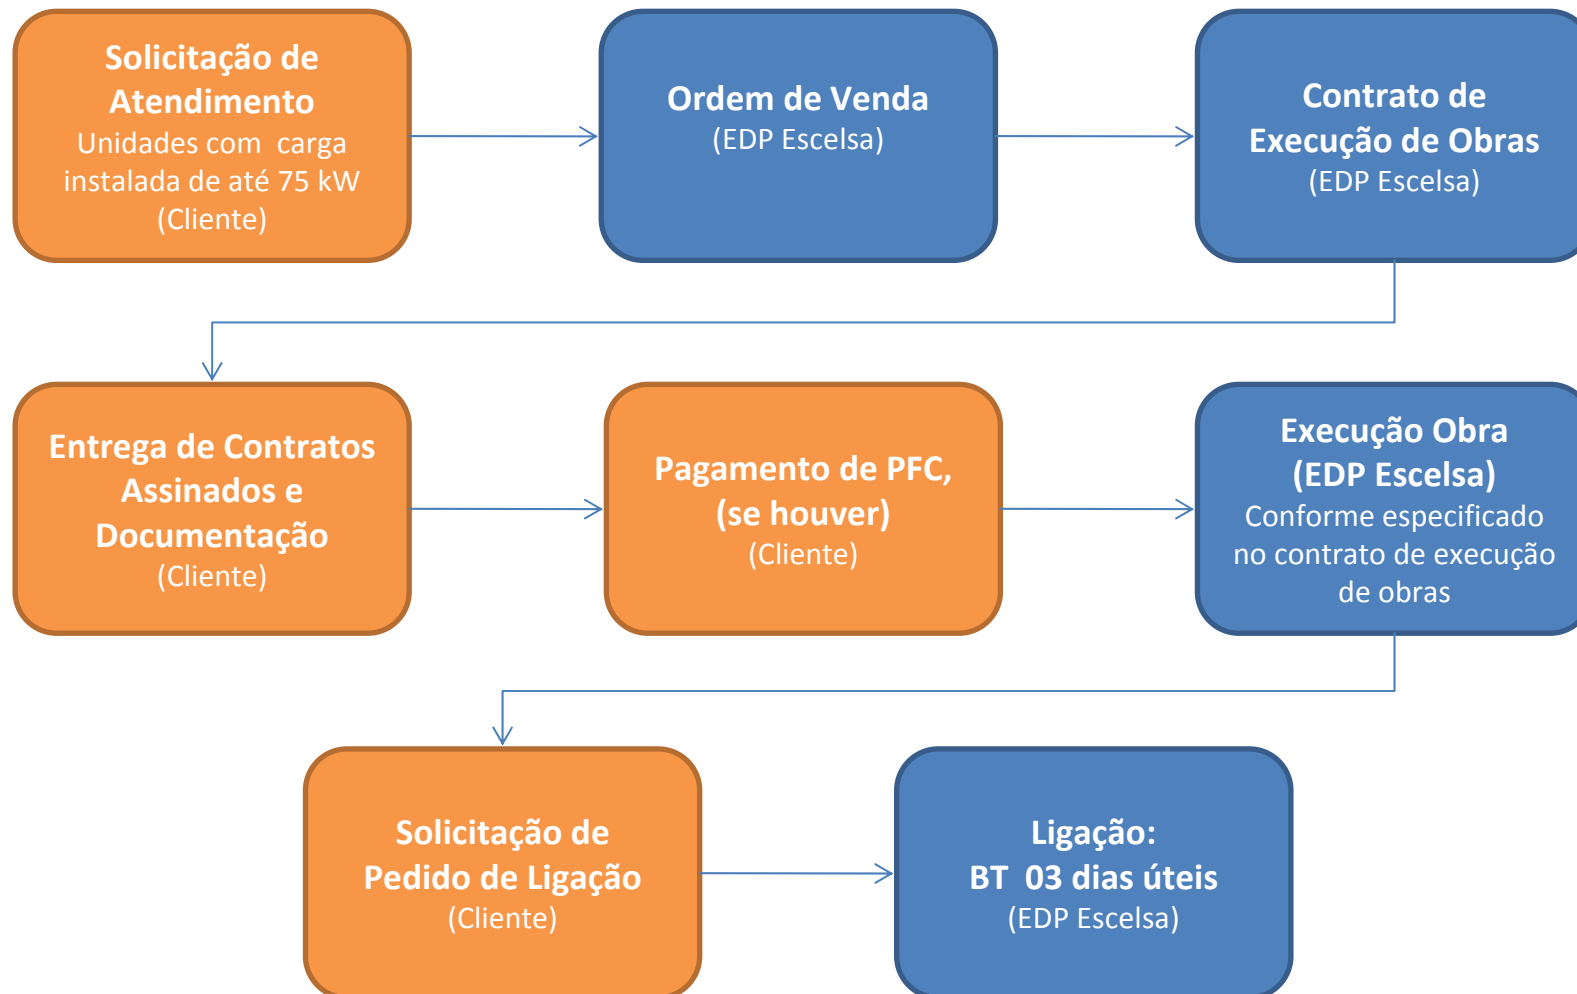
Solicitação de Atendimento
Unidades com carga instalada de até 75 kW
(Cliente)

Ordem de Venda
(EDP Escelsa)

Contrato de Execução de Obras
(EDP Escelsa)

Entrega de Contratos Assinados e Documentação
(Cliente)

Pagamento de PFC, (se houver)
(Cliente)

Execução Obra (EDP Escelsa)
Conforme especificado no contrato de execução de obras

Solicitação de Pedido de Ligação
(Cliente)

Ligação:
BT 03 dias úteis
(EDP Escelsa)